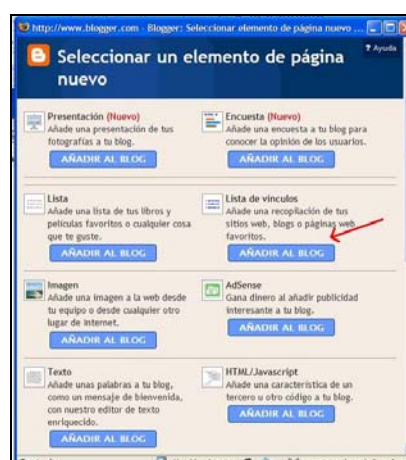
http://www.blogger.com - Blogger: Seleccionar elemento de página nuevo ...

Seleccionar un elemento de página nuevo

? Ayuda

Presentación (Nuevo)
Añade una presentación de tus fotografías a tu blog.
AÑADIR AL BLOG

Encuesta (Nuevo)
Añade una encuesta a tu blog para conocer la opinión de sus usuarios.
AÑADIR AL BLOG

Lista
Añade una lista de tus libros y películas favoritos o cualquier cosa que te guste.
AÑADIR AL BLOG

Lista de vínculos
Añade una recopilación de tus sitios web, blogs o páginas web favoritos.
AÑADIR AL BLOG

Imagen
Añade una imagen a la web desde tu equipo o desde cualquier otro lugar de Internet.
AÑADIR AL BLOG

AdSense
Gana dinero al añadir publicidad interesante a tu blog.
AÑADIR AL BLOG

Texto
Añade unas palabras a tu blog, como un mensaje de bienvenida, con nuestro editor de texto enriquecido.
AÑADIR AL BLOG

HTML/Javascript
Añade una característica de un tercero u otro código a tu blog.
AÑADIR AL BLOG